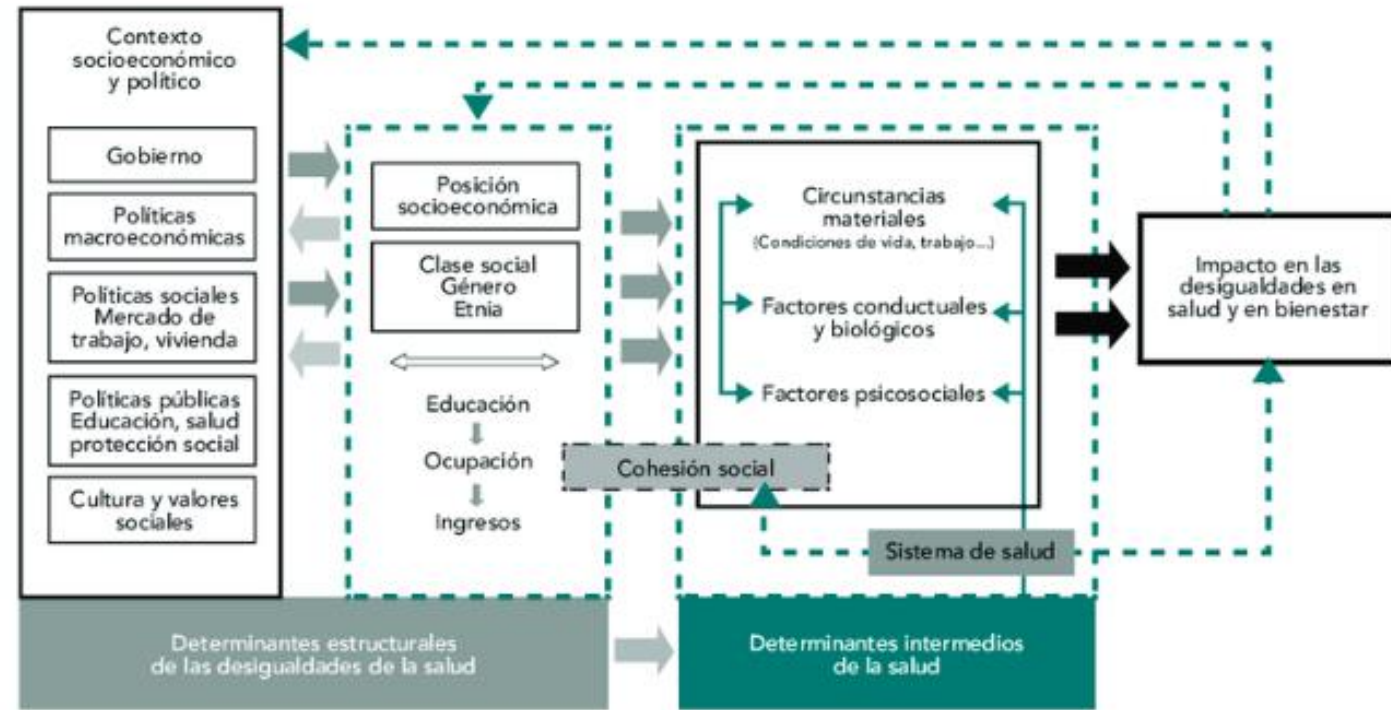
Contexto socioeconómico y político

Gobierno

Políticas macroeconómicas

Políticas sociales Mercado de trabajo, vivienda

Políticas públicas Educación, salud protección social

Cultura y valores sociales

Posición socioeconómica

Clase social Género Etnia

Educación

Ocupación

Ingresos

Circunstancias materiales (Condiciones de vida, trabajo...)

Factores conductuales y biológicos

Factores psicosociales

Cohesión social

Sistema de salud

Impacto en las desigualdades en salud y en bienestar

Determinantes estructurales de las desigualdades de la salud

Determinantes intermedios de la salud